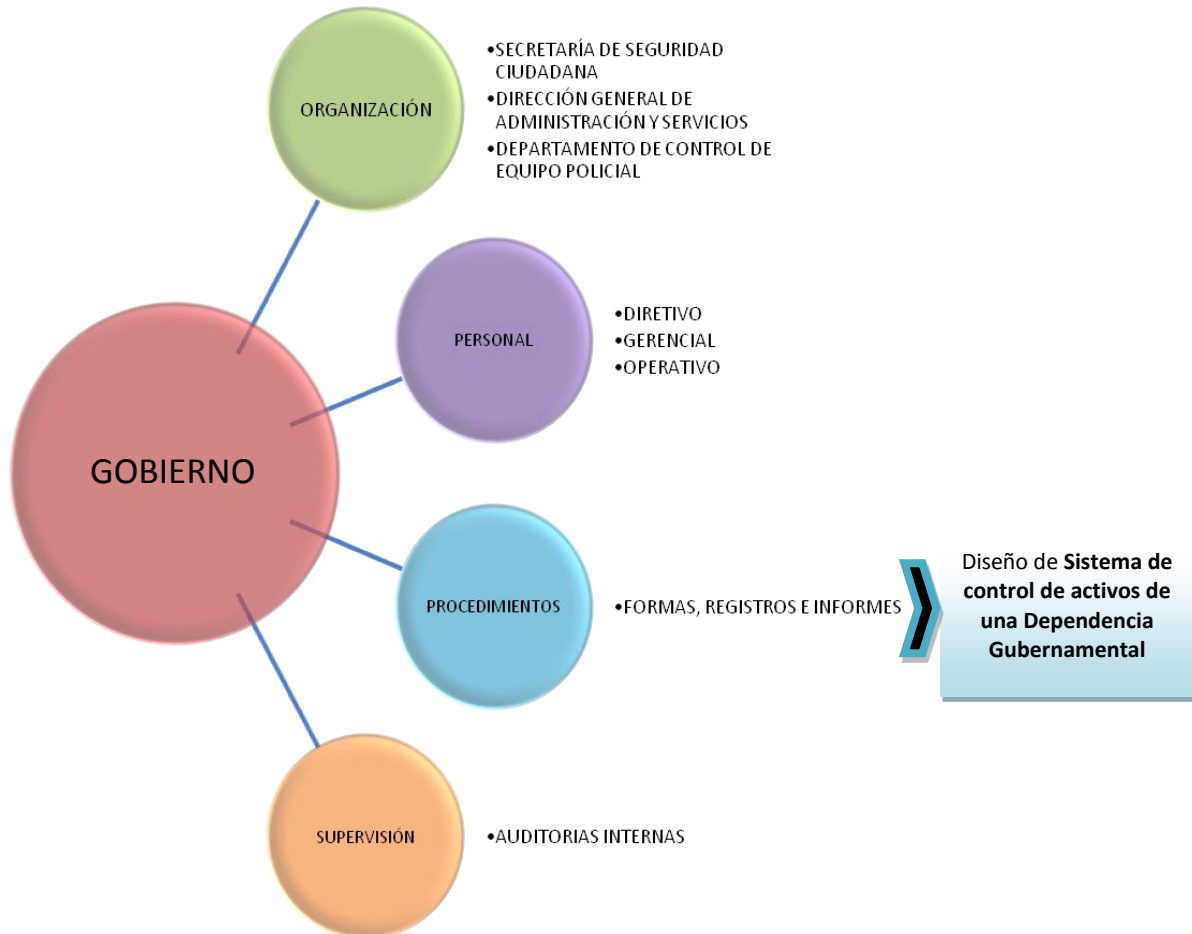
ORGANIZACIÓN

•SECRETARÍA DE SEGURIDAD CIUDADANA
•DIRECCIÓN GENERAL DE ADMINISTRACIÓN Y SERVICIOS
•DEPARTAMENTO DE CONTROL DE EQUIPO POLICIAL

PERSONAL

•DIRETIVO
•GERENCIAL
•OPERATIVO

GOBIERNO

PROCEDIMIENTOS

•FORMAS, REGISTROS E INFORMES

Diseño de **Sistema de control de activos de una Dependencia Gubernamental**

SUPERVISIÓN

•AUDITORIAS INTERNAS